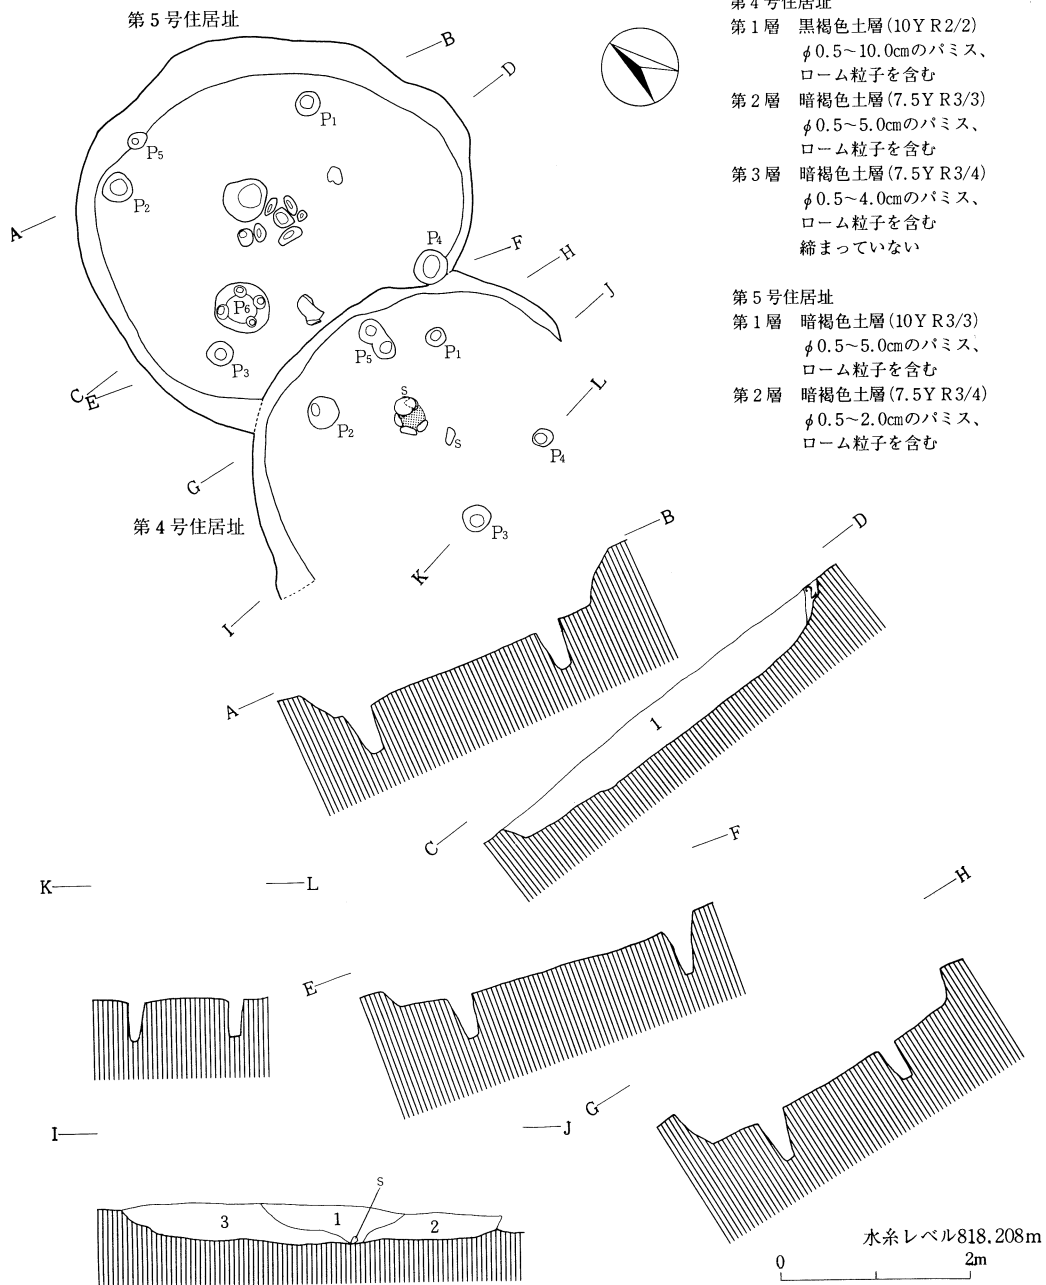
第5号住居址

第4号住居址
第1層　黒褐色土層(10YR2/2)
$\phi$0.5~10.0cmのパミス、
ローム粒子を含む
第2層　暗褐色土層(7.5YR3/3)
$\phi$0.5~5.0cmのパミス、
ローム粒子を含む
第3層　暗褐色土層(7.5YR3/4)
$\phi$0.5~4.0cmのパミス、
ローム粒子を含む
締まっていない

第5号住居址
第1層　暗褐色土層(10YR3/3)
$\phi$0.5~5.0cmのパミス、
ローム粒子を含む
第2層　暗褐色土層(7.5YR3/4)
$\phi$0.5~2.0cmのパミス、
ローム粒子を含む

B
D
$P_1$
$P_5$
$P_2$
A
$P_4$
F
H
J
$P_6$
$P_5$
$P_1$
$P_3$
C
E
S
L
$P_2$
S
$P_4$
G
第4号住居址
$P_3$
K
B
D
I
2
A
1
C
F
K
L
H
E
G
I
J
S
3
1
2
水糸レベル818.208m
0
2m